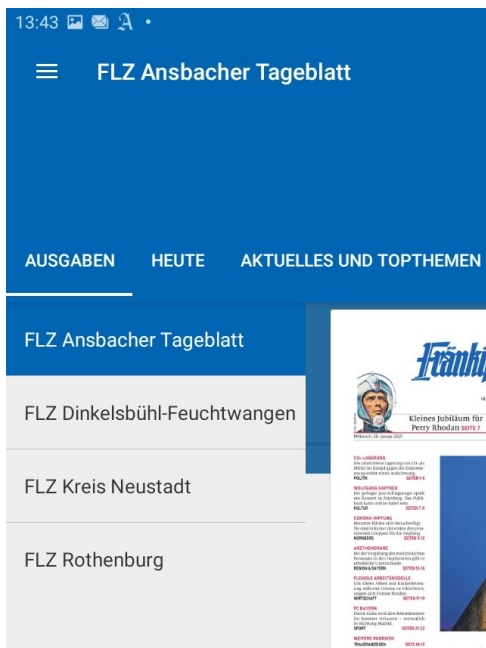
13:43

FLZ Ansbacher Tageblatt

AUSGABEN HEUTE AKTUELLES UND TOPTHEMEN

FLZ Ansbacher Tageblatt

FLZ Dinkelsbühl-Feuchtwangen

FLZ Kreis Neustadt

FLZ Rothenburg

Fränki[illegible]

Kleines Jubiläum für Perry Rhodan SEITE 7

Mittwoch, 20. Januar 2021

CO2-LAGERUNG
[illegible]
POLITIK SEITE 1-4

WOLFGANG HAFFNER
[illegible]
KULTUR SEITE 7-8

CORONA-IMPFUNG
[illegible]
NÜRNBERG SEITE 9-12

ARZTHONORARE
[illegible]
REGION & BAYERN SEITE 15-16

FLEXIBLE ARBEITSMODELLE
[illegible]
WIRTSCHAFT SEITE 17-19

FC BAYERN
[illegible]
SPORT SEITE 21-22

WEISSE FARBIKON
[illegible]